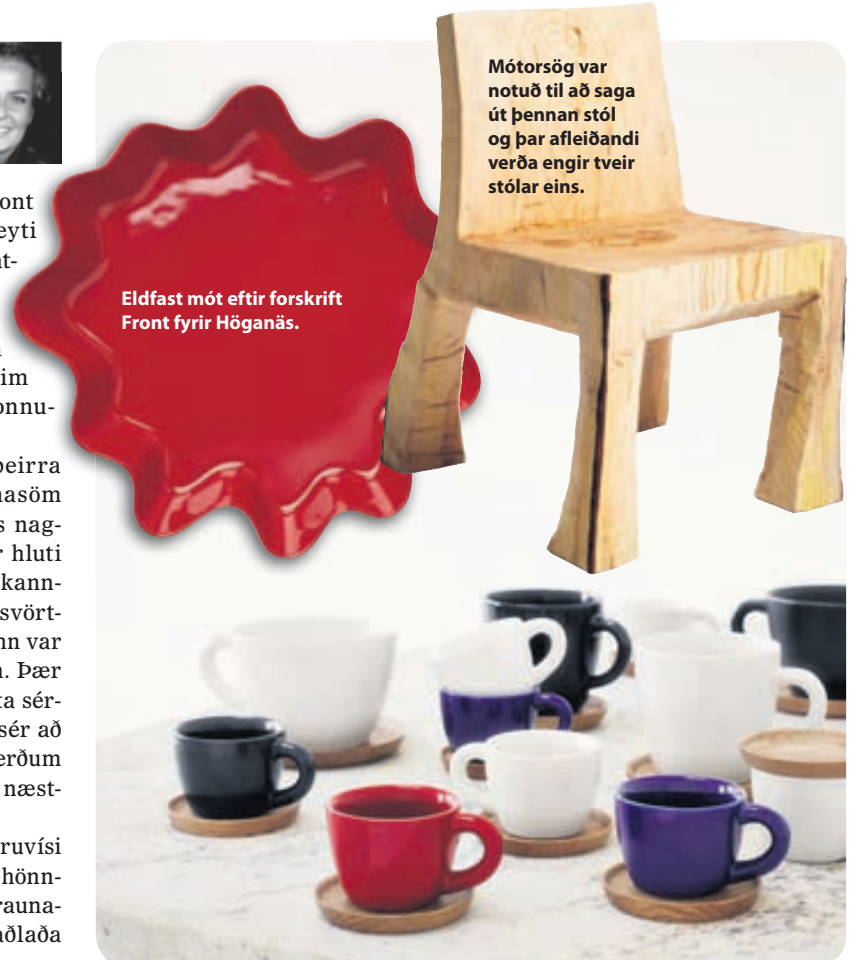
ont
eyti
nt-

im
onnu-

þeirra
nasöm
s nag-
r hluti
kann-
svört-
nn var
. Þær
ta sér-
sér að
erðum
næst-

ruvísi
hönn-
rauna-
ðlaða

Eldfast mót eftir forskrift Front fyrir Höganäs.

Mótorsög var notuð til að saga út þennan stól og þar afleiðandi verða engir tveir stólar eins.